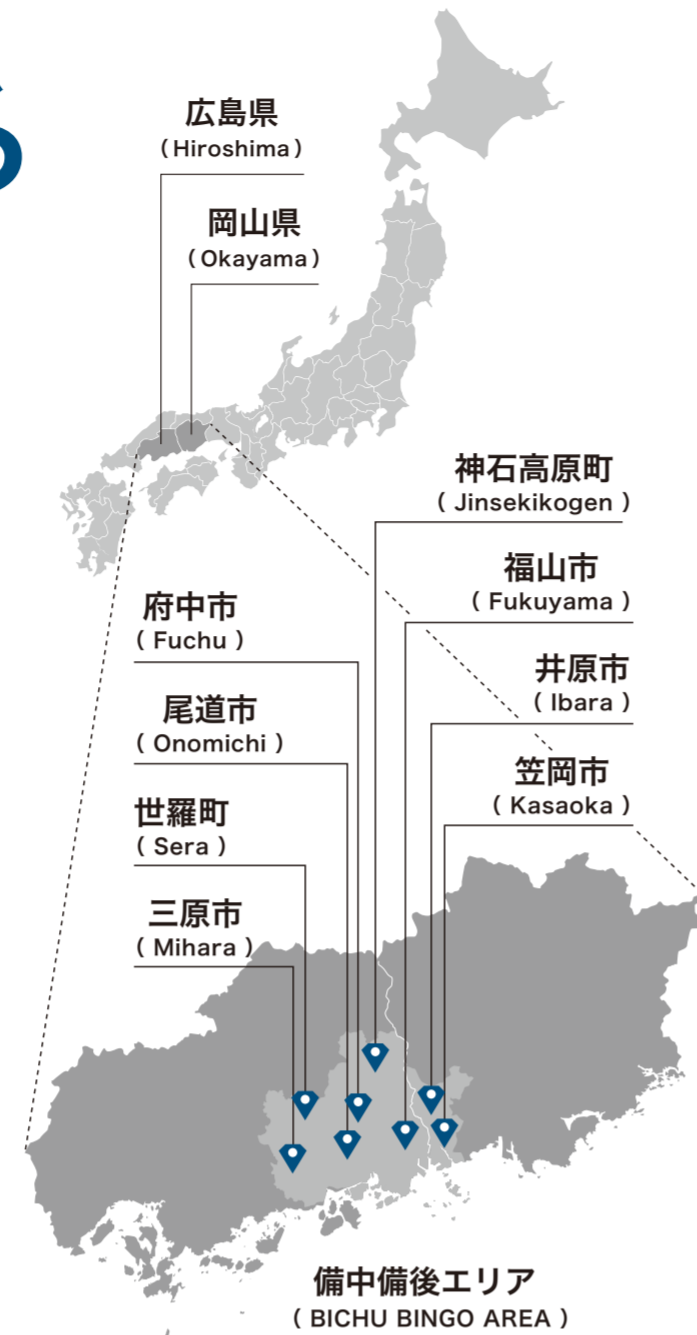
広島県
( Hiroshima )

岡山県
( Okayama )

神石高原町
( Jinsekikogen )

福山市
( Fukuyama )

府中市
( Fuchu )

井原市
( Ibara )

尾道市
( Onomichi )

笠岡市
( Kasaoka )

世羅町
( Sera )

三原市
( Mihara )

備中備後エリア
( BICHU BINGO AREA )